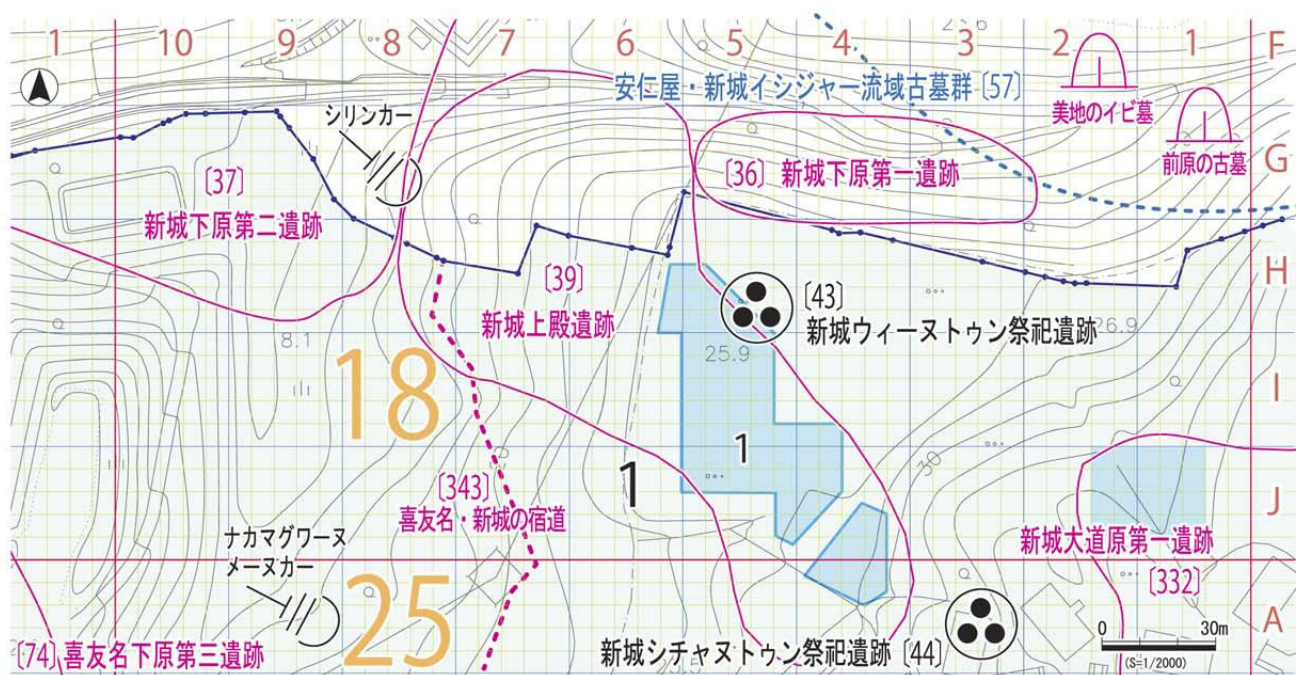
1 10 9 8 7 6 5 4 3 2 1 F

安仁屋・新城イシジャー流域古墓群〔57〕

美地のイビ墓

前原の古墓

G

シリンカー

〔37〕
新城下原第二遺跡

〔36〕新城下原第一遺跡

〔39〕
新城上殿遺跡

H

〔43〕
新城ウィーヌトゥン祭祀遺跡

8.1

25.9

26.9

18

I

1

1

30

〔343〕
喜友名・新城の宿道

J

新城大道原第一遺跡

〔332〕

ナカマグワーヌ
メーヌカー

25

A

0 30m
(S=1/2000)

〔74〕喜友名下原第三遺跡

新城シチャヌトゥン祭祀遺跡〔44〕